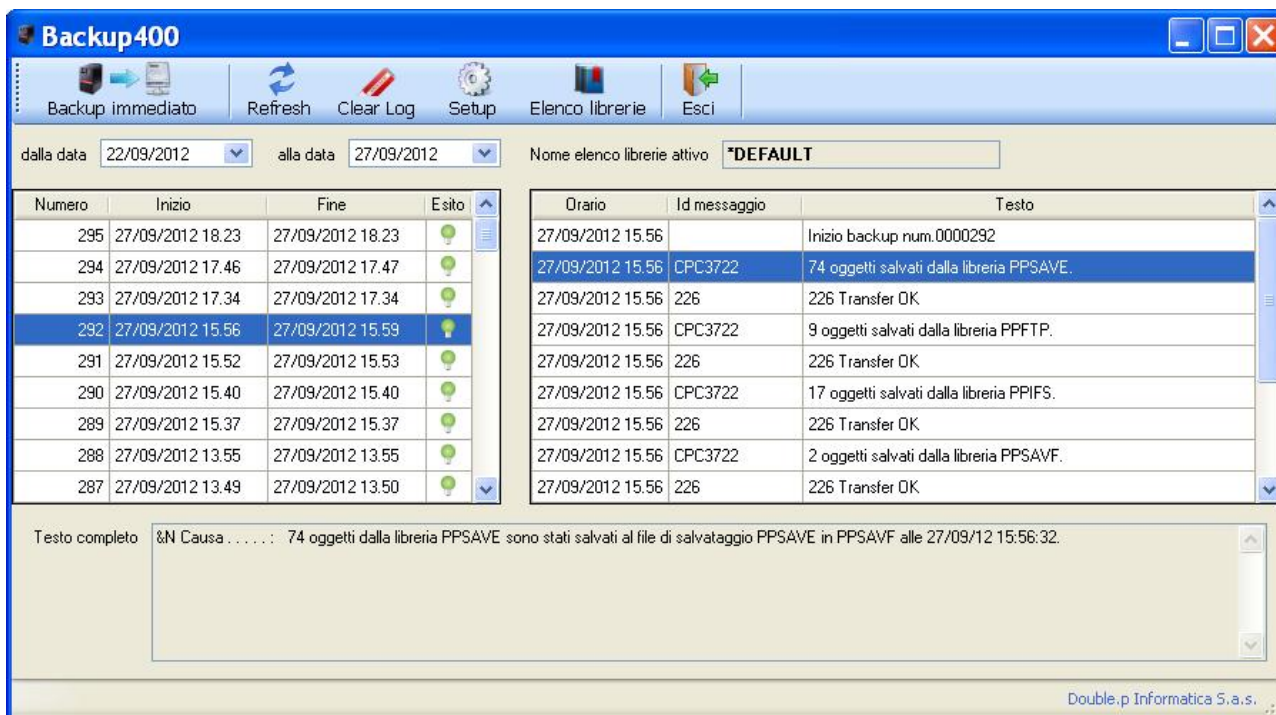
Backup400

Backup immediato | Refresh | Clear Log | Setup | Elenco librerie | Esci

dalla data 22/09/2012 alla data 27/09/2012 Nome elenco librerie attivo *DEFAULT

| Numero | Inizio | Fine | Esito |
|---|---|---|---|
| 295 | 27/09/2012 18.23 | 27/09/2012 18.23 | |
| 294 | 27/09/2012 17.46 | 27/09/2012 17.47 | |
| 293 | 27/09/2012 17.34 | 27/09/2012 17.34 | |
| 292 | 27/09/2012 15.56 | 27/09/2012 15.59 | |
| 291 | 27/09/2012 15.52 | 27/09/2012 15.53 | |
| 290 | 27/09/2012 15.40 | 27/09/2012 15.40 | |
| 289 | 27/09/2012 15.37 | 27/09/2012 15.37 | |
| 288 | 27/09/2012 13.55 | 27/09/2012 13.55 | |
| 287 | 27/09/2012 13.49 | 27/09/2012 13.50 | |

| Orario | Id messaggio | Testo |
|---|---|---|
| 27/09/2012 15.56 | | Inizio backup num.0000292 |
| 27/09/2012 15.56 | CPC3722 | 74 oggetti salvati dalla libreria PPSAVE. |
| 27/09/2012 15.56 | 226 | 226 Transfer OK |
| 27/09/2012 15.56 | CPC3722 | 9 oggetti salvati dalla libreria PPFTP. |
| 27/09/2012 15.56 | 226 | 226 Transfer OK |
| 27/09/2012 15.56 | CPC3722 | 17 oggetti salvati dalla libreria PPIFS. |
| 27/09/2012 15.56 | 226 | 226 Transfer OK |
| 27/09/2012 15.56 | CPC3722 | 2 oggetti salvati dalla libreria PPSAVF. |
| 27/09/2012 15.56 | 226 | 226 Transfer OK |

Testo completo &N Causa . . . . . : 74 oggetti dalla libreria PPSAVE sono stati salvati al file di salvataggio PPSAVE in PPSAVF alle 27/09/12 15:56:32.

Double.p Informatica S.a.s.